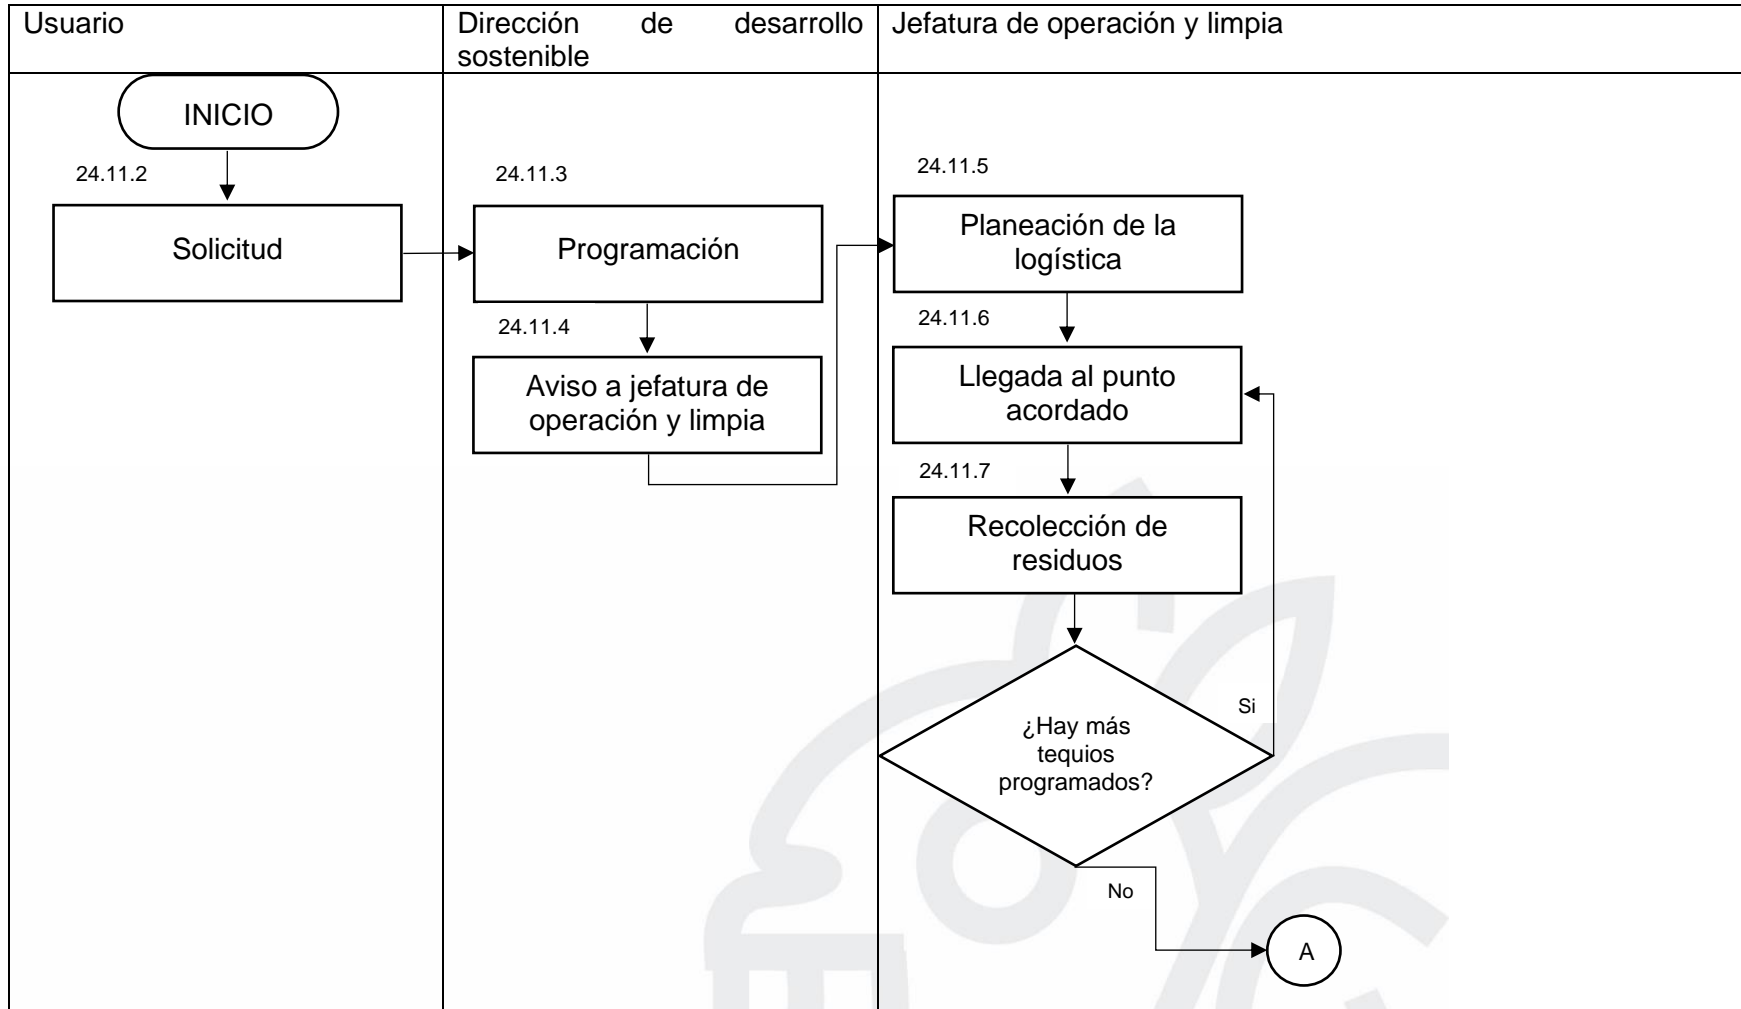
| Usuario | Dirección de desarrollo sostenible | Jefatura de operación y limpia |
|---|---|---|

INICIO

24.11.2

Solicitud

24.11.3

Programación

24.11.4

Aviso a jefatura de operación y limpia

24.11.5

Planeación de la logística

24.11.6

Llegada al punto acordado

24.11.7

Recolección de residuos

¿Hay más tequios programados?

Si

No

A